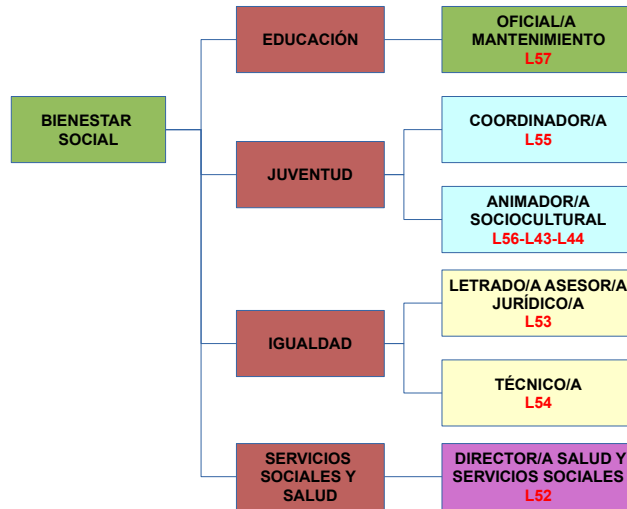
BIENESTAR SOCIAL

EDUCACIÓN

OFICIAL/A MANTENIMIENTO
L57

JUVENTUD

COORDINADOR/A
L55

ANIMADOR/A SOCIOCULTURAL
L56-L43-L44

IGUALDAD

LETRADO/A ASESOR/A JURÍDICO/A
L53

TÉCNICO/A
L54

SERVICIOS SOCIALES Y SALUD

DIRECTOR/A SALUD Y SERVICIOS SOCIALES
L52